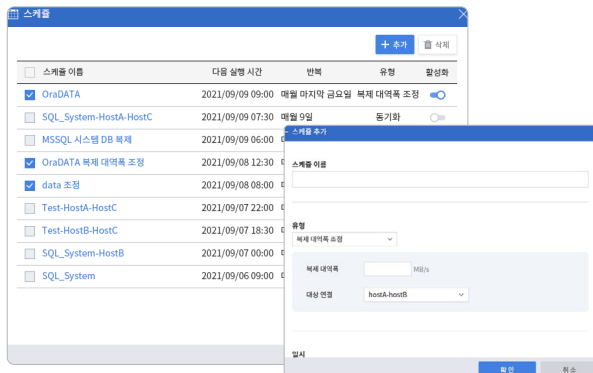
스케줄

+ 추가 | 삭제

| | 스케줄 이름 | 다음 실행 시간 | 반복 | 유형 | 활성화 |
|---|---|---|---|---|---|
| ☑ | OraDATA | 2021/09/09 09:00 | 매월 마지막 금요일 | 복제 대역폭 조정 | |
| ☐ | SQL_System-HostA-HostC | 2021/09/09 07:30 | 매월 9일 | 동기화 | |
| ☐ | MSSQL 시스템 DB 복제 | 2021/09/09 06:00 | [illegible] | | |
| ☑ | OraDATA 복제 대역폭 조정 | 2021/09/08 12:30 | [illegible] | | |
| ☑ | data 조정 | 2021/09/08 08:00 | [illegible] | | |
| ☐ | Test-HostA-HostC | 2021/09/07 22:00 | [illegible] | | |
| ☐ | Test-HostB-HostC | 2021/09/07 18:30 | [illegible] | | |
| ☐ | SQL_System-HostB | 2021/09/07 00:00 | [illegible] | | |
| ☐ | SQL_System | 2021/09/06 09:00 | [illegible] | | |

스케줄 추가

스케줄 이름

유형
복제 대역폭 조정

복제 내역폭 MB/s

대상 연결 hostA-hostB

일시

확인 취소